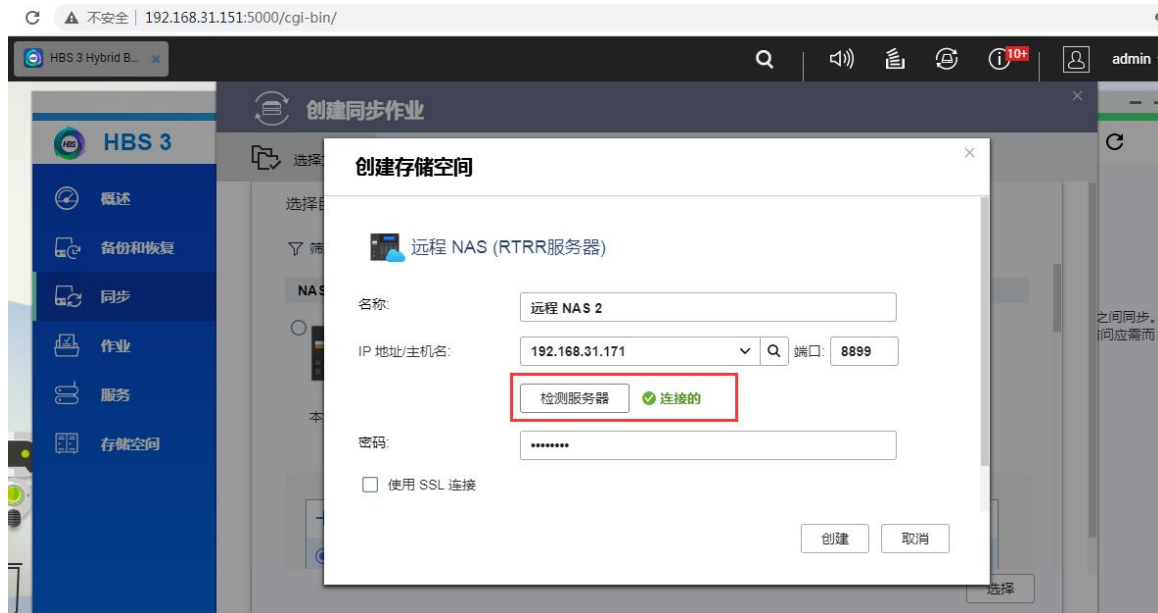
不安全 | 192.168.31.151:5000/cgi-bin/

HBS 3 Hybrid B...

10+

admin

HBS 3

概述

备份和恢复

同步

作业

服务

存储空间

创建同步作业

选择

选择目

筛

NAS

本

之间同步,
间应需而

选择

创建存储空间

远程 NAS (RTRR服务器)

名称:

远程 NAS 2

IP 地址/主机名:

192.168.31.171

端口:

8899

检测服务器

连接的

密码:

••••••••

使用 SSL 连接

创建

取消